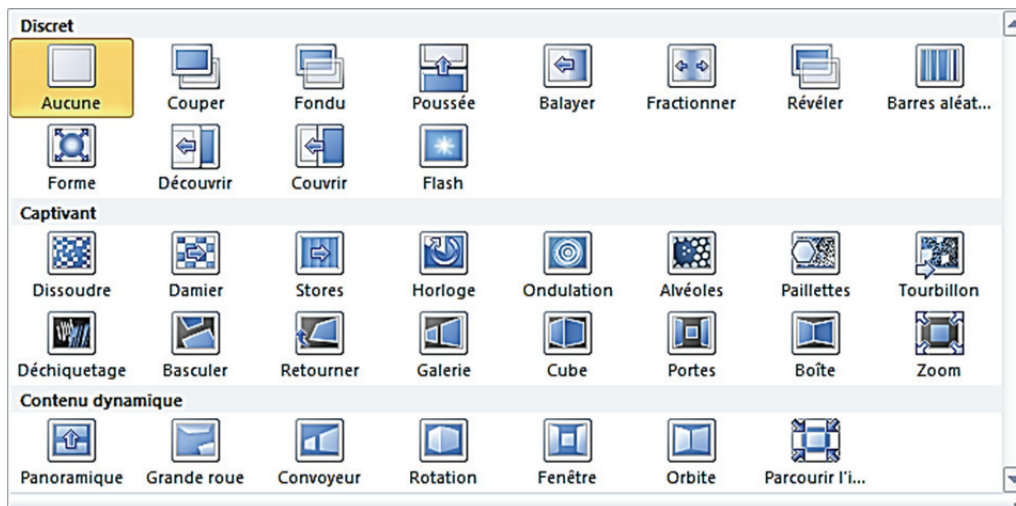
Discret

Aucune
Couper
Fondu
Poussée
Balayer
Fractionner
Révéler
Barres aléat...

Forme
Découvrir
Couvrir
Flash

Captivant

Dissoudre
Damier
Stores
Horloge
Ondulation
Alvéoles
Paillettes
Tourbillon

Déchiquetage
Basculer
Retourner
Galerie
Cube
Portes
Boîte
Zoom

Contenu dynamique

Panoramique
Grande roue
Convoyeur
Rotation
Fenêtre
Orbite
Parcourir l'i...